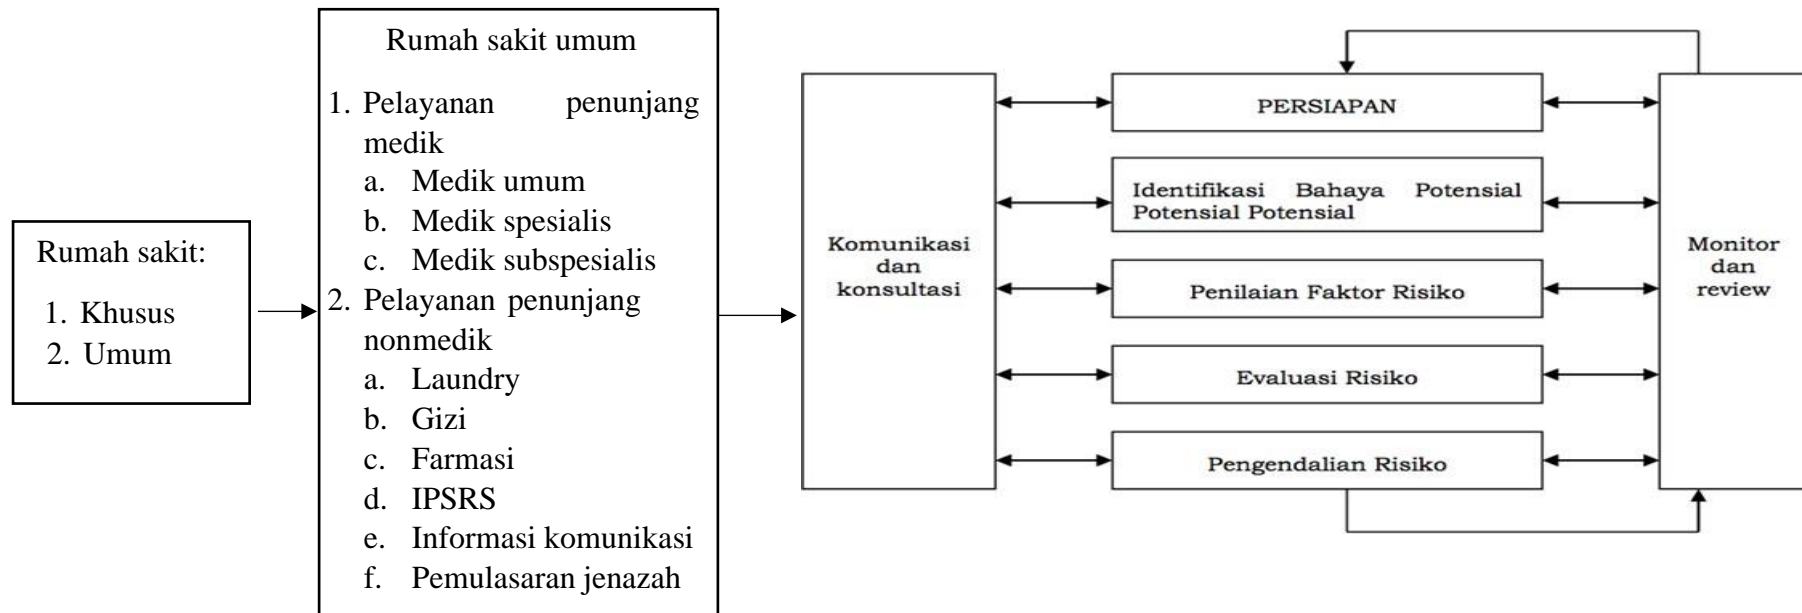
Rumah sakit:

1. Khusus
2. Umum

Rumah sakit umum

1. Pelayanan penunjang medik
a. Medik umum
b. Medik spesialis
c. Medik subspesialis
2. Pelayanan penunjang nonmedik
a. Laundry
b. Gizi
c. Farmasi
d. IPSRS
e. Informasi komunikasi
f. Pemulasaran jenazah

Komunikasi dan konsultasi

PERSIAPAN

Identifikasi Bahaya Potensial Potensial Potensial

Penilaian Faktor Risiko

Evaluasi Risiko

Pengendalian Risiko

Monitor dan review